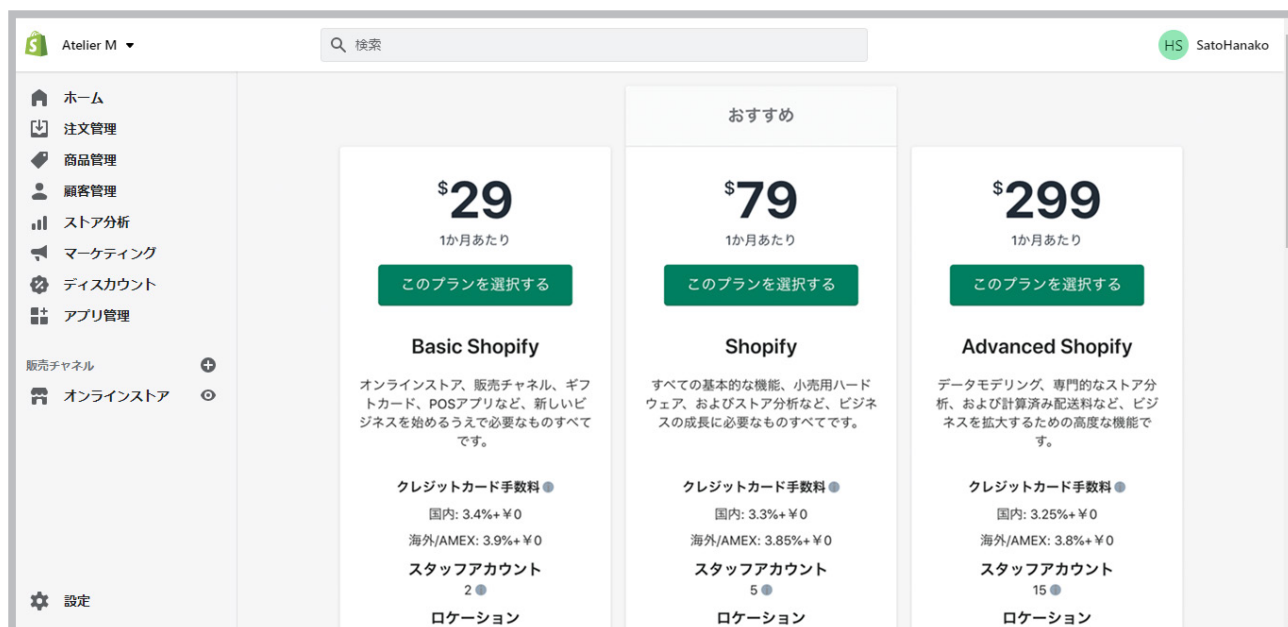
Atelier M

検索

HS SatoHanako

ホーム
注文管理
商品管理
顧客管理
ストア分析
マーケティング
ディスカウント
アプリ管理

販売チャネル

オンラインストア

設定

おすすめ

$29
1か月あたり
このプランを選択する
Basic Shopify
オンラインストア、販売チャネル、ギフトカード、POSアプリなど、新しいビジネスを始めるうえで必要なものすべてです。
クレジットカード手数料
国内: 3.4%+￥0
海外/AMEX: 3.9%+￥0
スタッフアカウント
2
ロケーション

$79
1か月あたり
このプランを選択する
Shopify
すべての基本的な機能、小売用ハードウェア、およびストア分析など、ビジネスの成長に必要なものすべてです。
クレジットカード手数料
国内: 3.3%+￥0
海外/AMEX: 3.85%+￥0
スタッフアカウント
5
ロケーション

$299
1か月あたり
このプランを選択する
Advanced Shopify
データモデリング、専門的なストア分析、および計算済み配送料など、ビジネスを拡大するための高度な機能です。
クレジットカード手数料
国内: 3.25%+￥0
海外/AMEX: 3.8%+￥0
スタッフアカウント
15
ロケーション